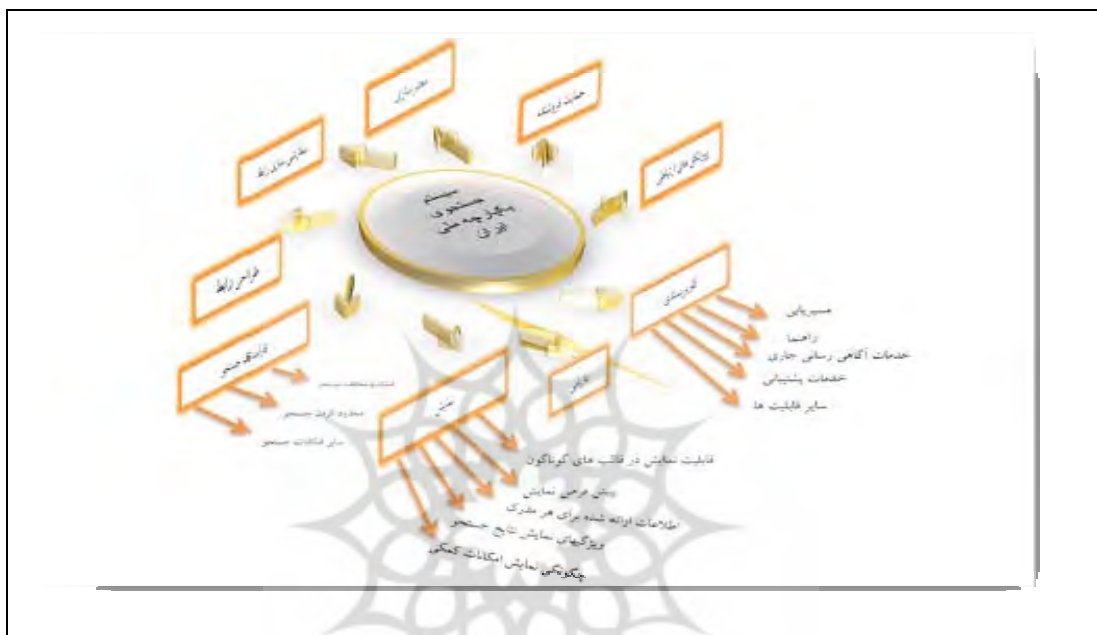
سیستم جستجوی سیگار چه ملی ایران

محتوا و بیان

حمایت و پشتیبانی

ویژگی های رابط

ظاهر رابط

طراحی رابط

فرایند جستجو

کاربری

نمایش

خروجی

مسیریابی

راهنما

خدمات آگاهی رسانی جاری

خدمات پشتیبانی

سایر قابلیت ها

امکانات مختلف جستجو

محدود کردن جستجو

سایر امکانات جستجو

قابلیت نمایش در قالب های گوناگون

پیش فرض نمایش

اطلاعات ارائه شده برای هر مدرک

ویژگیهای نمایش نتایج جستجو

چگونگی نمایش امکانات کمکی